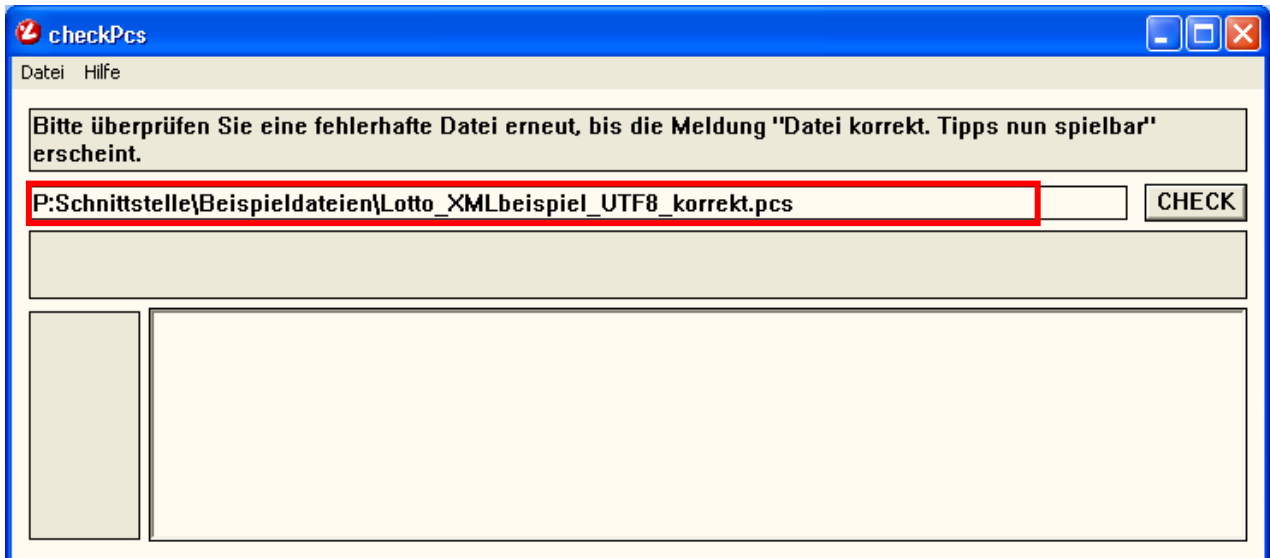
checkPcs

Datei Hilfe

Bitte überprüfen Sie eine fehlerhafte Datei erneut, bis die Meldung "Datei korrekt. Tipps nun spielbar" erscheint.

P:Schnittstelle\Beispieldateien\Lotto_XMLbeispiel_UTF8_korrekt.pcs

CHECK